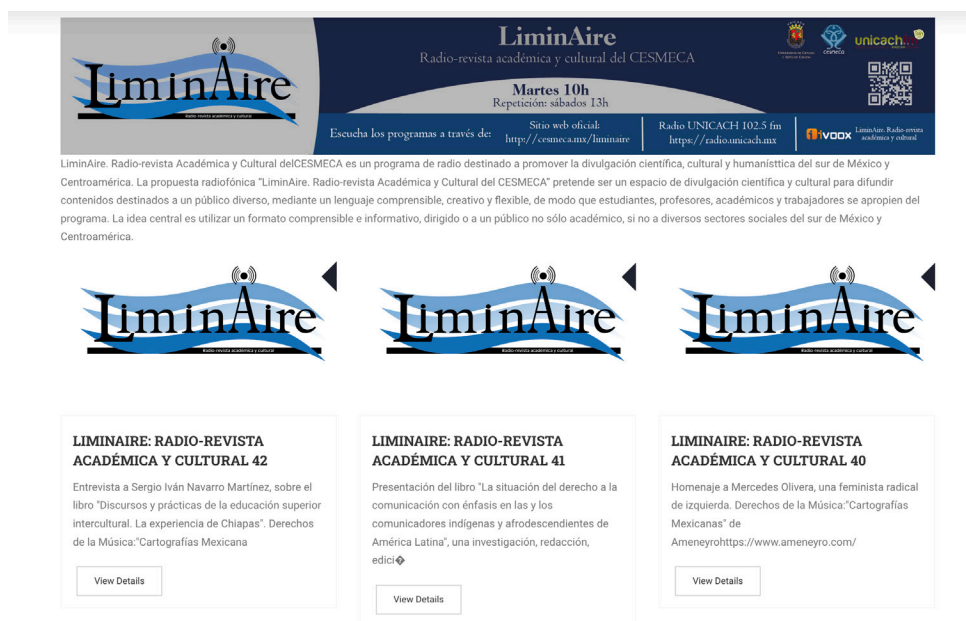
LiminAire
Radio-revista académica y cultural

LiminAire
Radio-revista académica y cultural del CESMECA

Martes 10h
Repetición: sábados 13h

Escucha los programas a través de: Sitio web oficial: http://cesmeca.mx/liminaire | Radio UNICACH 102.5 fm https://radio.unicach.mx | ivoox LiminAire. Radio-revista académica y cultural

CESMECA unicach

LiminAire. Radio-revista Académica y Cultural delCESMECA es un programa de radio destinado a promover la divulgación científica, cultural y humanisttica del sur de México y Centroamérica. La propuesta radiofónica "LiminAire. Radio-revista Académica y Cultural del CESMECA" pretende ser un espacio de divulgación científica y cultural para difundir contenidos destinados a un público diverso, mediante un lenguaje comprensible, creativo y flexible, de modo que estudiantes, profesores, académicos y trabajadores se apropien del programa. La idea central es utilizar un formato comprensible e informativo, dirigido o a un público no sólo académico, si no a diversos sectores sociales del sur de México y Centroamérica.

LiminAire
Radio-revista académica y cultural

LiminAire
Radio-revista académica y cultural

LiminAire
Radio-revista académica y cultural

LIMINAIRE: RADIO-REVISTA ACADÉMICA Y CULTURAL 42

Entrevista a Sergio Iván Navarro Martínez, sobre el libro "Discursos y prácticas de la educación superior intercultural. La experiencia de Chiapas". Derechos de la Música:"Cartografías Mexicana

View Details

LIMINAIRE: RADIO-REVISTA ACADÉMICA Y CULTURAL 41

Presentación del libro "La situación del derecho a la comunicación con énfasis en las y los comunicadores indígenas y afrodescendientes de América Latina", una investigación, redacción, edici�

View Details

LIMINAIRE: RADIO-REVISTA ACADÉMICA Y CULTURAL 40

Homenaje a Mercedes Olivera, una feminista radical de izquierda. Derechos de la Música:"Cartografías Mexicanas" de Ameneyrohttps://www.ameneyro.com/

View Details